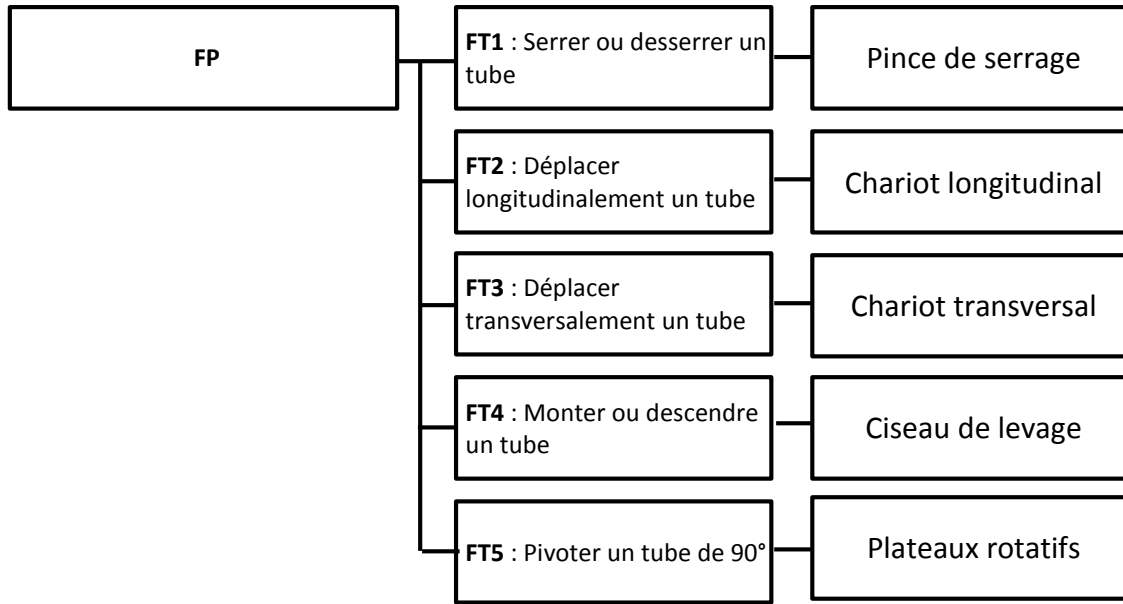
FP

FT1 : Serrer ou desserrer un tube

Pince de serrage

FT2 : Déplacer longitudinalement un tube

Chariot longitudinal

FT3 : Déplacer transversalement un tube

Chariot transversal

FT4 : Monter ou descendre un tube

Ciseau de levage

FT5 : Pivoter un tube de 90°

Plateaux rotatifs